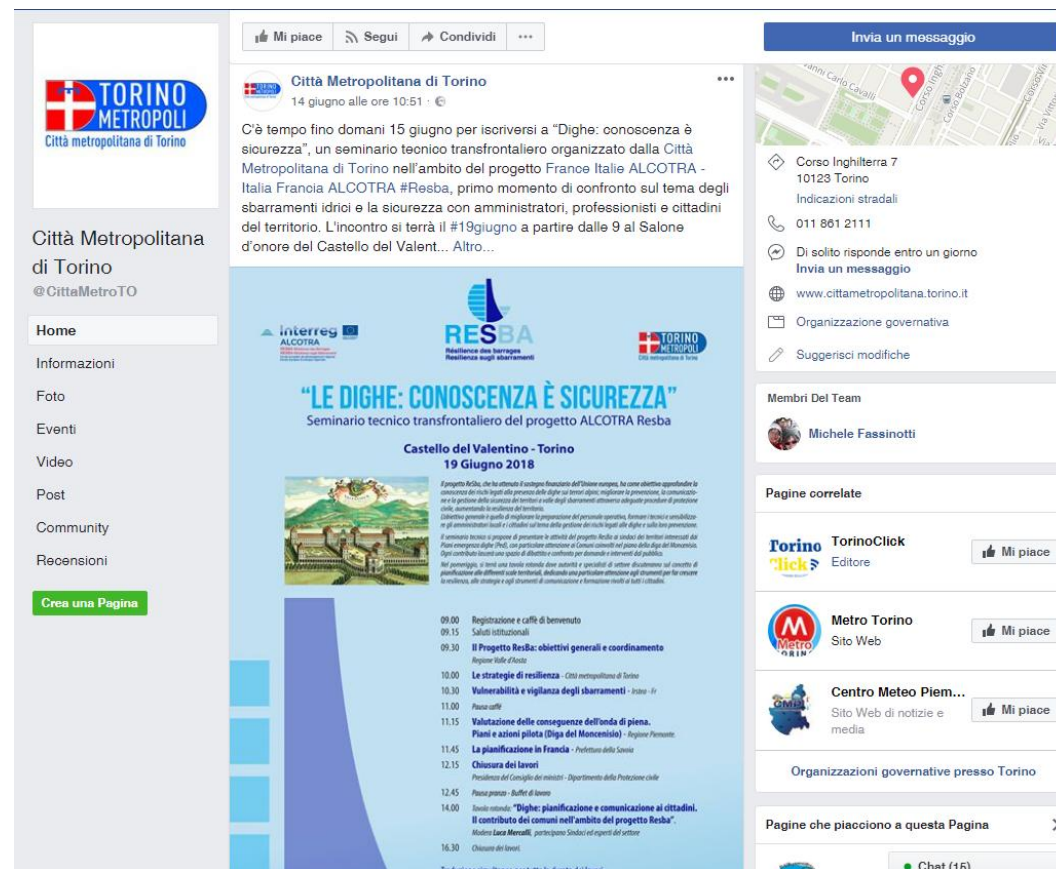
TORINO METROPOLI
Città metropolitana di Torino

Città Metropolitana di Torino
@CittaMetroTO

Home
Informazioni
Foto
Eventi
Video
Post
Community
Recensioni

Crea una Pagina

Mi piace | Segui | Condividi | ···

Città Metropolitana di Torino
14 giugno alle ore 10:51 ·

C'è tempo fino domani 15 giugno per iscriversi a "Dighe: conoscenza è sicurezza", un seminario tecnico transfrontaliero organizzato dalla Città Metropolitana di Torino nell'ambito del progetto France Italie ALCOTRA - Italia Francia ALCOTRA #Resba, primo momento di confronto sul tema degli sbarramenti idrici e la sicurezza con amministratori, professionisti e cittadini del territorio. L'incontro si terrà il #19giugno a partire dalle 9 al Salone d'onore del Castello del Valent... Altro...

Interreg ALCOTRA
RESBA
Résilience des barrages
Resilienza sugli sbarramenti
TORINO METROPOLI

"LE DIGHE: CONOSCENZA È SICUREZZA"
Seminario tecnico transfrontaliero del progetto ALCOTRA Resba

Castello del Valentino - Torino
19 Giugno 2018

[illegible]

09.00 Registrazione e caffè di benvenuto
09.15 Saluti istituzionali
09.30 Il Progetto ResBa: obiettivi generali e coordinamento
Regione Valle d'Aosta
10.00 Le strategie di resilienza - Città metropolitana di Torino
10.30 Vulnerabilità e vigilanza degli sbarramenti - Irstea - Fr
11.00 Pausa caffè
11.15 Valutazione delle conseguenze dell'onda di piena. Piani e azioni pilota (Diga del Moncenisio) - Regione Piemonte
11.45 La pianificazione in Francia - Prefettura della Savoia
12.15 Chiusura dei lavori
Presidenza del Consiglio dei ministri - Dipartimento della Protezione civile
12.45 Pausa pranzo - Buffet di lavoro
14.00 Tavola rotonda: "Dighe: pianificazione e comunicazione ai cittadini. Il contributo dei comuni nell'ambito del progetto Resba".
Modera Luca Mercalli, partecipano Sindaci ed esperti del settore
16.30 Chiusura dei lavori.

Invia un messaggio

Corso Inghilterra 7
10123 Torino
Indicazioni stradali
011 861 2111
Di solito risponde entro un giorno
Invia un messaggio
www.cittametropolitana.torino.it
Organizzazione governativa
Suggerisci modifiche

Membri Del Team
Michele Fassinotti

Pagine correlate
TorinoClick
Editore
Mi piace
Metro Torino
Sito Web
Mi piace
Centro Meteo Piem...
Sito Web di notizie e media
Mi piace
Organizzazioni governative presso Torino

Pagine che piacciono a questa Pagina
Chat (15)